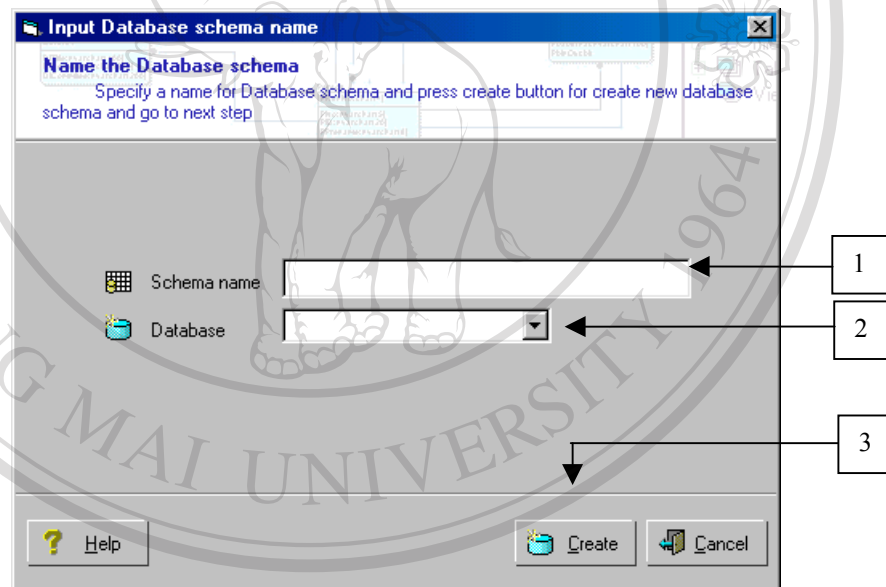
Input Database schema name

Name the Database schema

Specify a name for Database schema and press create button for create new database schema and go to next step

Schema name

Database

1

2

3

Help

Create

Cancel

G MAI UNIVERSITY 1964